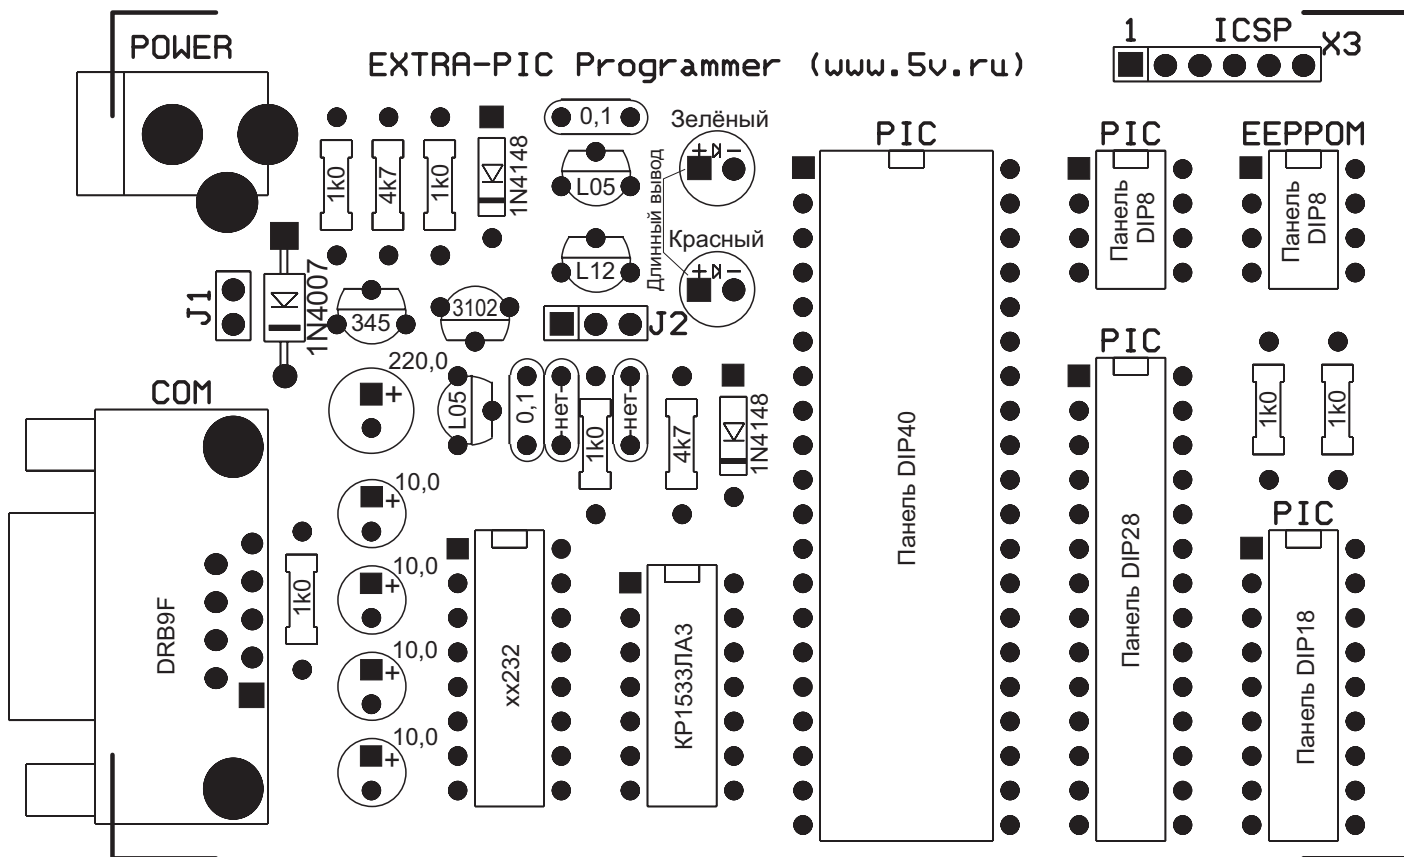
POWER

EXTRA-PIC Programmer (www.5v.ru)

1 ICSP X3

0,1

Зелёный

1k0 4k7 1k0 1N4148

L05

Длинный вывод

L12

Красный

J1 1N4007

345 3102

J2

220,0

COM

L05 0,1 -нет- 1k0 -нет- 4k7 1N4148

10,0

10,0

10,0

10,0

DRB9F

1k0

xx232

KP1533ЛА3

PIC

Панель DIP40

PIC

Панель DIP8

EEPPOM

Панель DIP8

PIC

Панель DIP28

1k0 1k0

PIC

Панель DIP18